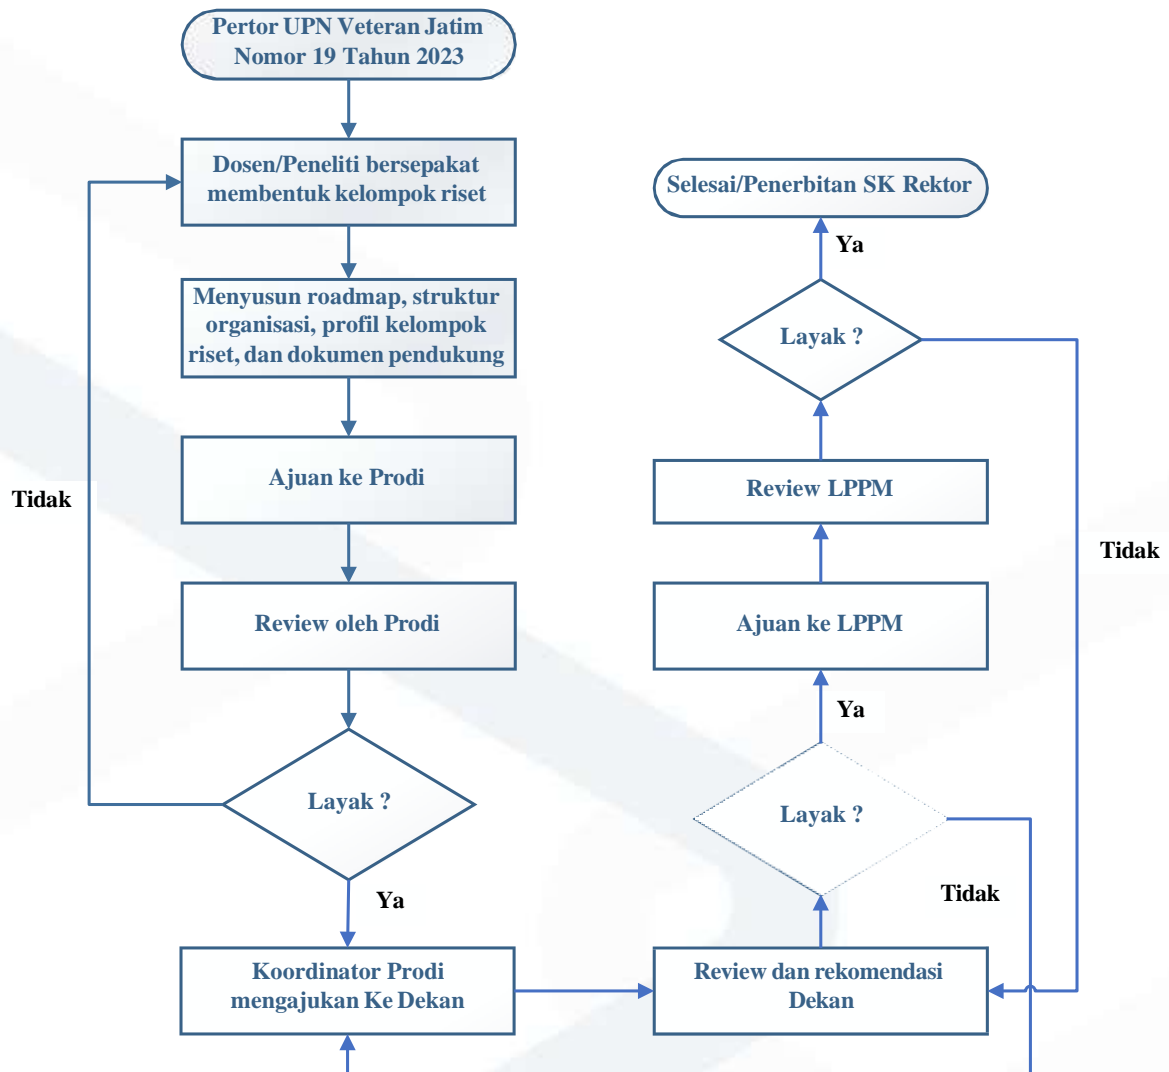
Pertor UPN Veteran Jatim Nomor 19 Tahun 2023

Dosen/Peneliti bersepakat membentuk kelompok riset

Menyusun roadmap, struktur organisasi, profil kelompok riset, dan dokumen pendukung

Ajuan ke Prodi

Review oleh Prodi

Layak ?

Tidak

Ya

Koordinator Prodi mengajukan Ke Dekan

Review dan rekomendasi Dekan

Layak ?

Tidak

Ya

Ajuan ke LPPM

Review LPPM

Layak ?

Tidak

Ya

Selesai/Penerbitan SK Rektor